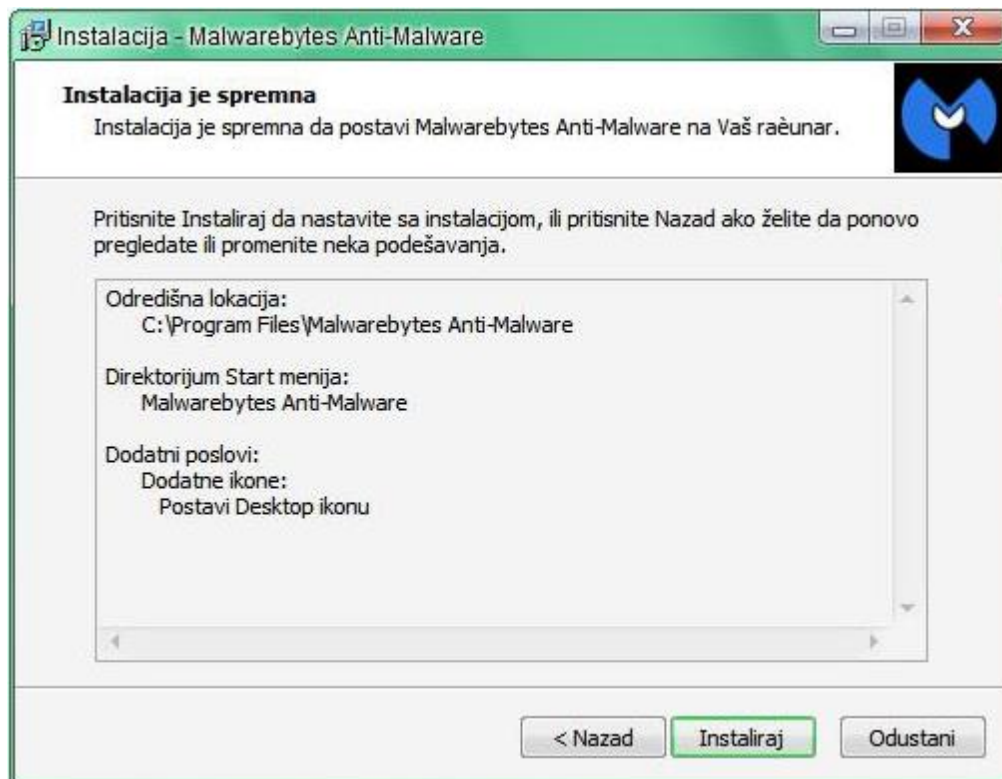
Instalacija - Malwarebytes Anti-Malware

Instalacija je spremna
Instalacija je spremna da postavi Malwarebytes Anti-Malware na Vaš raèunar.

Pritisnite Instaliraj da nastavite sa instalacijom, ili pritisnite Nazad ako želite da ponovo pregledate ili promenite neka podešavanja.

Odredišna lokacija:
C:\Program Files\Malwarebytes Anti-Malware

Direktorijum Start menija:
Malwarebytes Anti-Malware

Dodatni poslovi:
Dodatne ikone:
Postavi Desktop ikonu

< Nazad
Instaliraj
Odustani